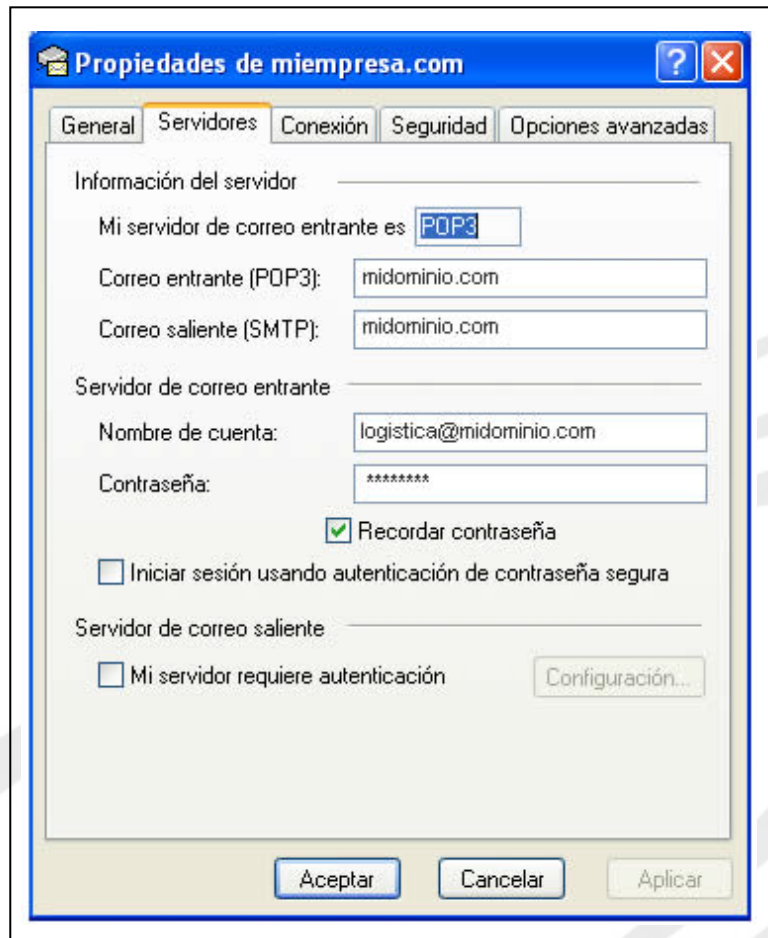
Propiedades de miempresa.com

?
X

General
Servidores
Conexión
Seguridad
Opciones avanzadas

Información del servidor

Mi servidor de correo entrante es POP3

Correo entrante (POP3): midominio.com

Correo saliente (SMTP): midominio.com

Servidor de correo entrante

Nombre de cuenta: logistica@midominio.com

Contraseña: ********

Recordar contraseña

Iniciar sesión usando autenticación de contraseña segura

Servidor de correo saliente

Mi servidor requiere autenticación

Configuración...

Aceptar
Cancelar
Aplicar